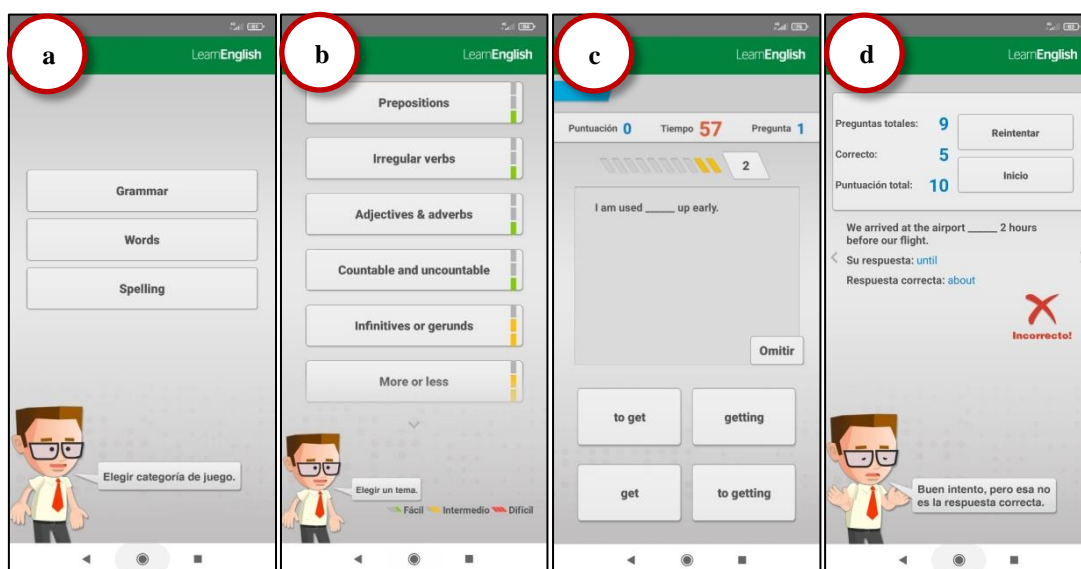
a

LearnEnglish

Grammar

Words

Spelling

Elegir categoría de juego.

b

LearnEnglish

Prepositions

Irregular verbs

Adjectives & adverbs

Countable and uncountable

Infinitives or gerunds

More or less

Elegir un tema.

Fácil Intermedio Difícil

c

LearnEnglish

Puntuación 0 Tiempo 57 Pregunta 1

2

I am used _____ up early.

Omitir

to get

getting

get

to getting

d

LearnEnglish

Preguntas totales: 9

Correcto: 5

Puntuación total: 10

Reintentar

Inicio

We arrived at the airport _____ 2 hours before our flight.

Su respuesta: until

Respuesta correcta: about

Incorrecto!

Buen intento, pero esa no es la respuesta correcta.